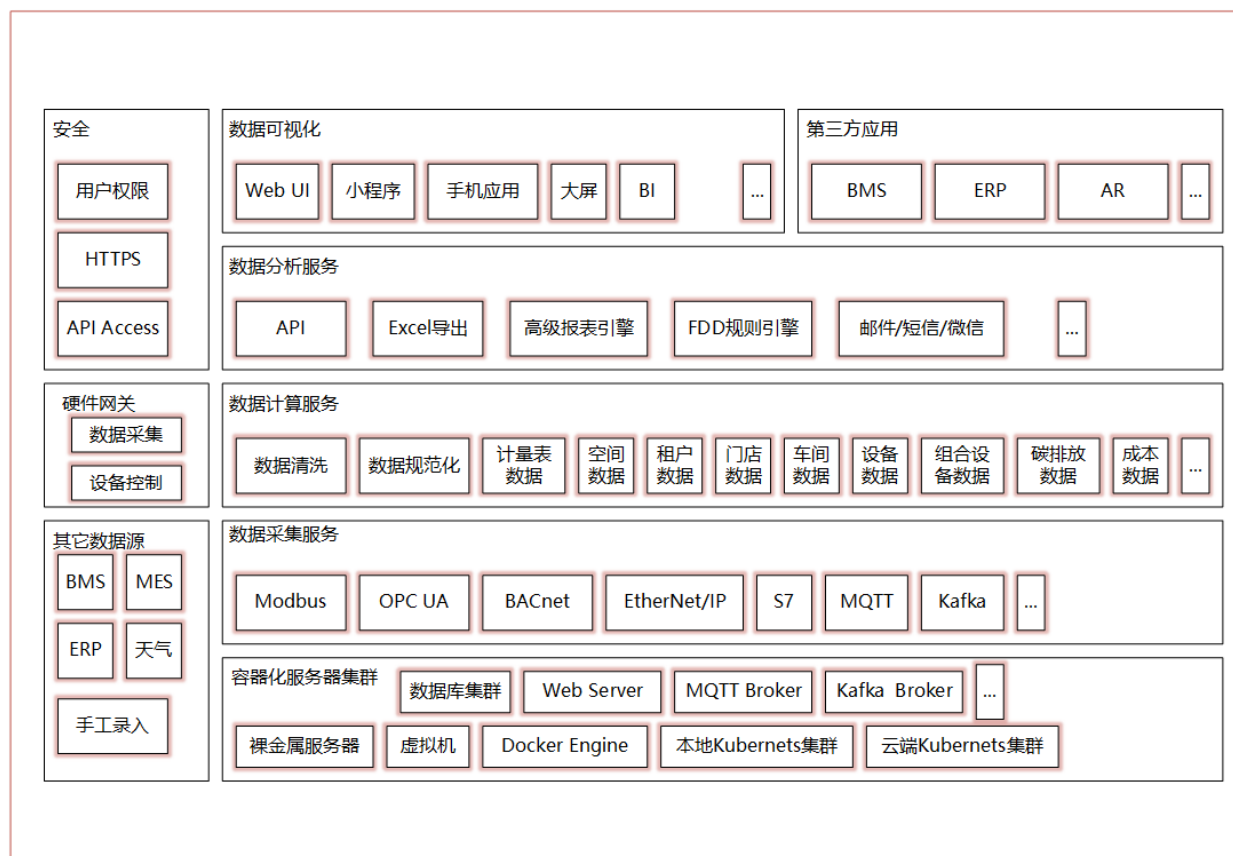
安全

用户权限

HTTPS

API Access

数据可视化

Web UI

小程序

手机应用

大屏

BI

...

第三方应用

BMS

ERP

AR

...

数据分析服务

API

Excel导出

高级报表引擎

FDD规则引擎

邮件/短信/微信

...

硬件网关

数据采集

设备控制

数据计算服务

数据清洗

数据规范化

计量表数据

空间数据

租户数据

门店数据

车间数据

设备数据

组合设备数据

碳排放数据

成本数据

...

其它数据源

BMS

MES

ERP

天气

手工录入

数据采集服务

Modbus

OPC UA

BACnet

EtherNet/IP

S7

MQTT

Kafka

...

容器化服务器集群

数据库集群

Web Server

MQTT Broker

Kafka Broker

...

裸金属服务器

虚拟机

Docker Engine

本地Kubernets集群

云端Kubernets集群